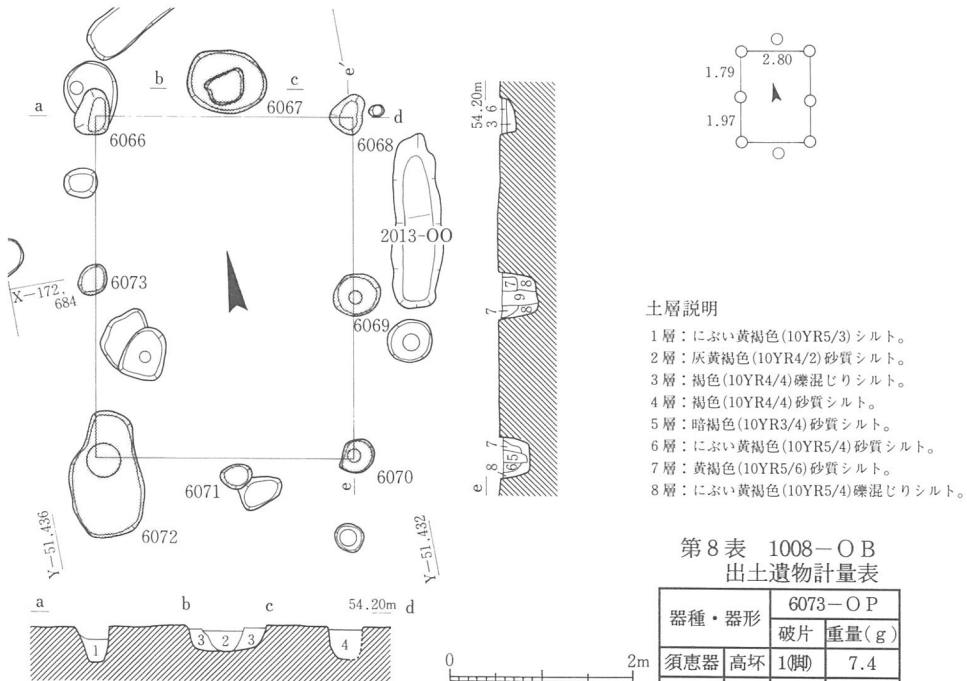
a
b
c
e′
6067
d
6066
6068
2013-OO
6073
X-172.684
6069
6070
e
6071
6072
Y-51.436
Y-51.432

54.20m
3
6
7
7
9
8
8
7
8
6
5
7
e

1.79
2.80
1.97

土層説明
1層：にぶい黄褐色(10YR5/3)シルト。
2層：灰黄褐色(10YR4/2)砂質シルト。
3層：褐色(10YR4/4)礫混じりシルト。
4層：褐色(10YR4/4)砂質シルト。
5層：暗褐色(10YR3/4)砂質シルト。
6層：にぶい黄褐色(10YR5/4)砂質シルト。
7層：黄褐色(10YR5/6)砂質シルト。
8層：にぶい黄褐色(10YR5/4)礫混じりシルト。

a
b
c
54.20m
d
1
3
2
3
4

0
2m

第8表 1008－OB
出土遺物計量表

| 器種・器形 | | 6073－OP | |
|---|---|---|---|
| | | 破片 | 重量(g) |
| 須恵器 | 高坏 | 1(脚) | 7.4 |